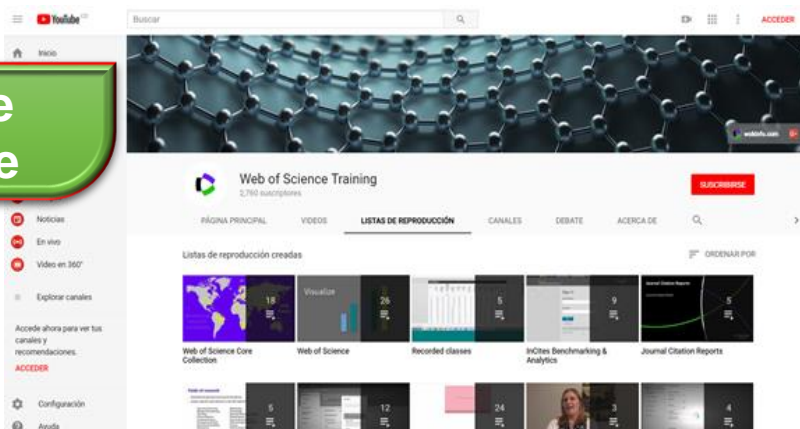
YouTube

Buscar

ACCEDER

Inicio

e
e

Noticias

En vivo

Video en 360°

Explorar canales

Accede ahora para ver tus canales y recomendaciones.

ACCEDER

Configuración

Ayuda

webinfo.com

Web of Science Training
2,760 suscriptores

SUSCRIBIRSE

PÁGINA PRINCIPAL   VIDEOS   LISTAS DE REPRODUCCIÓN   CANALES   DEBATE   ACERCA DE

Listas de reproducción creadas

ORDENAR POR

18
Web of Science Core Collection

Visualize
26
Web of Science

5
Recorded classes

9
InCites Benchmarking & Analytics

Journal Citation Reports
5
Journal Citation Reports

5

12

24

3

4